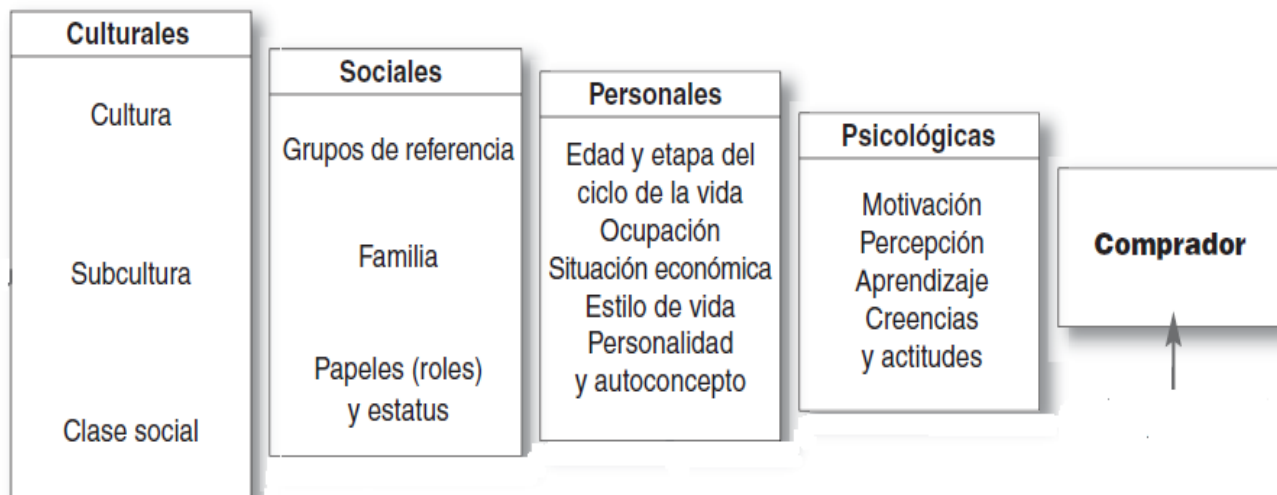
Culturales

Cultura

Subcultura

Clase social

Sociales

Grupos de referencia

Familia

Papeles (roles) y estatus

Personales

Edad y etapa del ciclo de la vida
Ocupación
Situación económica
Estilo de vida
Personalidad y autoconcepto

Psicológicas

Motivación
Percepción
Aprendizaje
Creencias y actitudes

Comprador